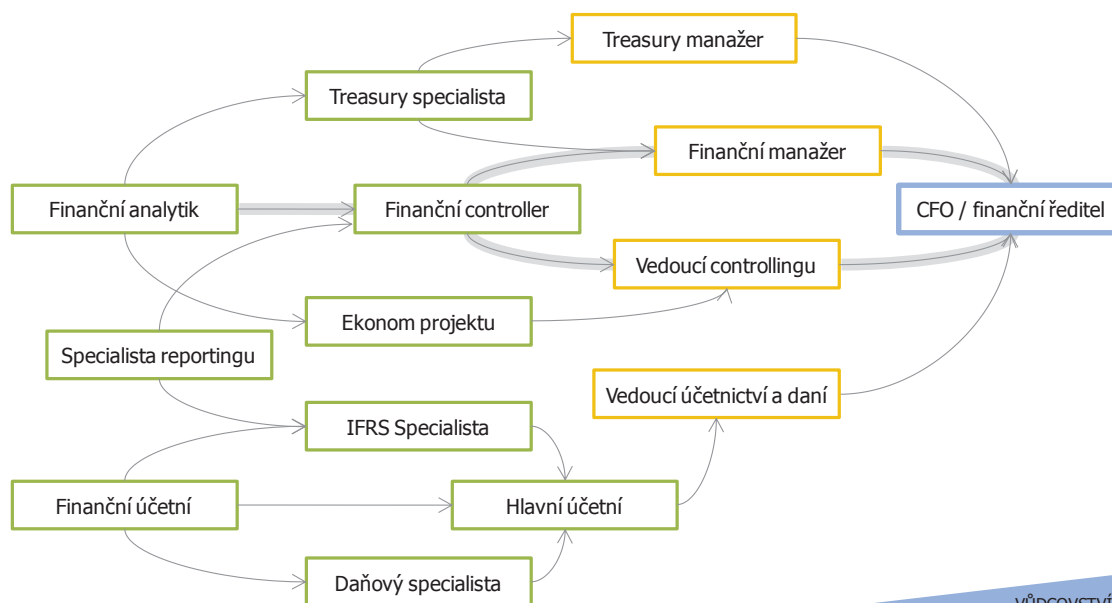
Treasury manažer

Treasury specialista

Finanční manažer

Finanční analytik

Finanční controller

CFO / finanční ředitel

Vedoucí controllingu

Ekonom projektu

Specialista reportingu

Vedoucí účetnictví a daní

IFRS Specialista

Finanční účetní

Hlavní účetní

Daňový specialista

VŮDCOVSTVÍ